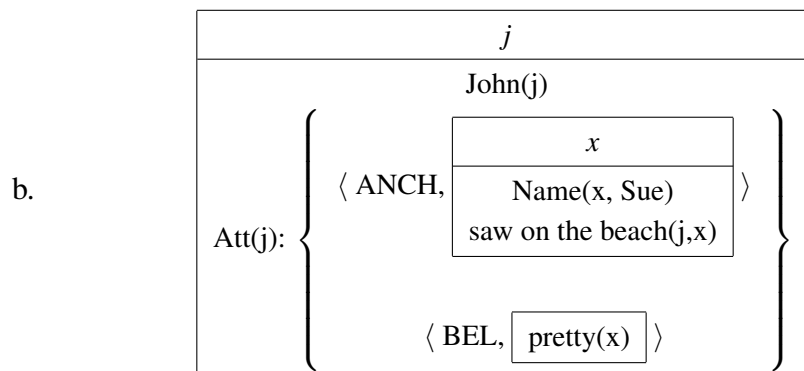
b.

| $j$ |
|---|
| John(j) |
| Att(j): $\left\{ \begin{array}{l} \langle \text{ ANCH, } \boxed{\begin{array}{c} x \\ \hline \text{Name(x, Sue)} \\ \text{saw on the beach(j,x)} \end{array}} \rangle \\ \langle \text{ BEL, } \boxed{\text{pretty(x)}} \rangle \end{array} \right\}$ |